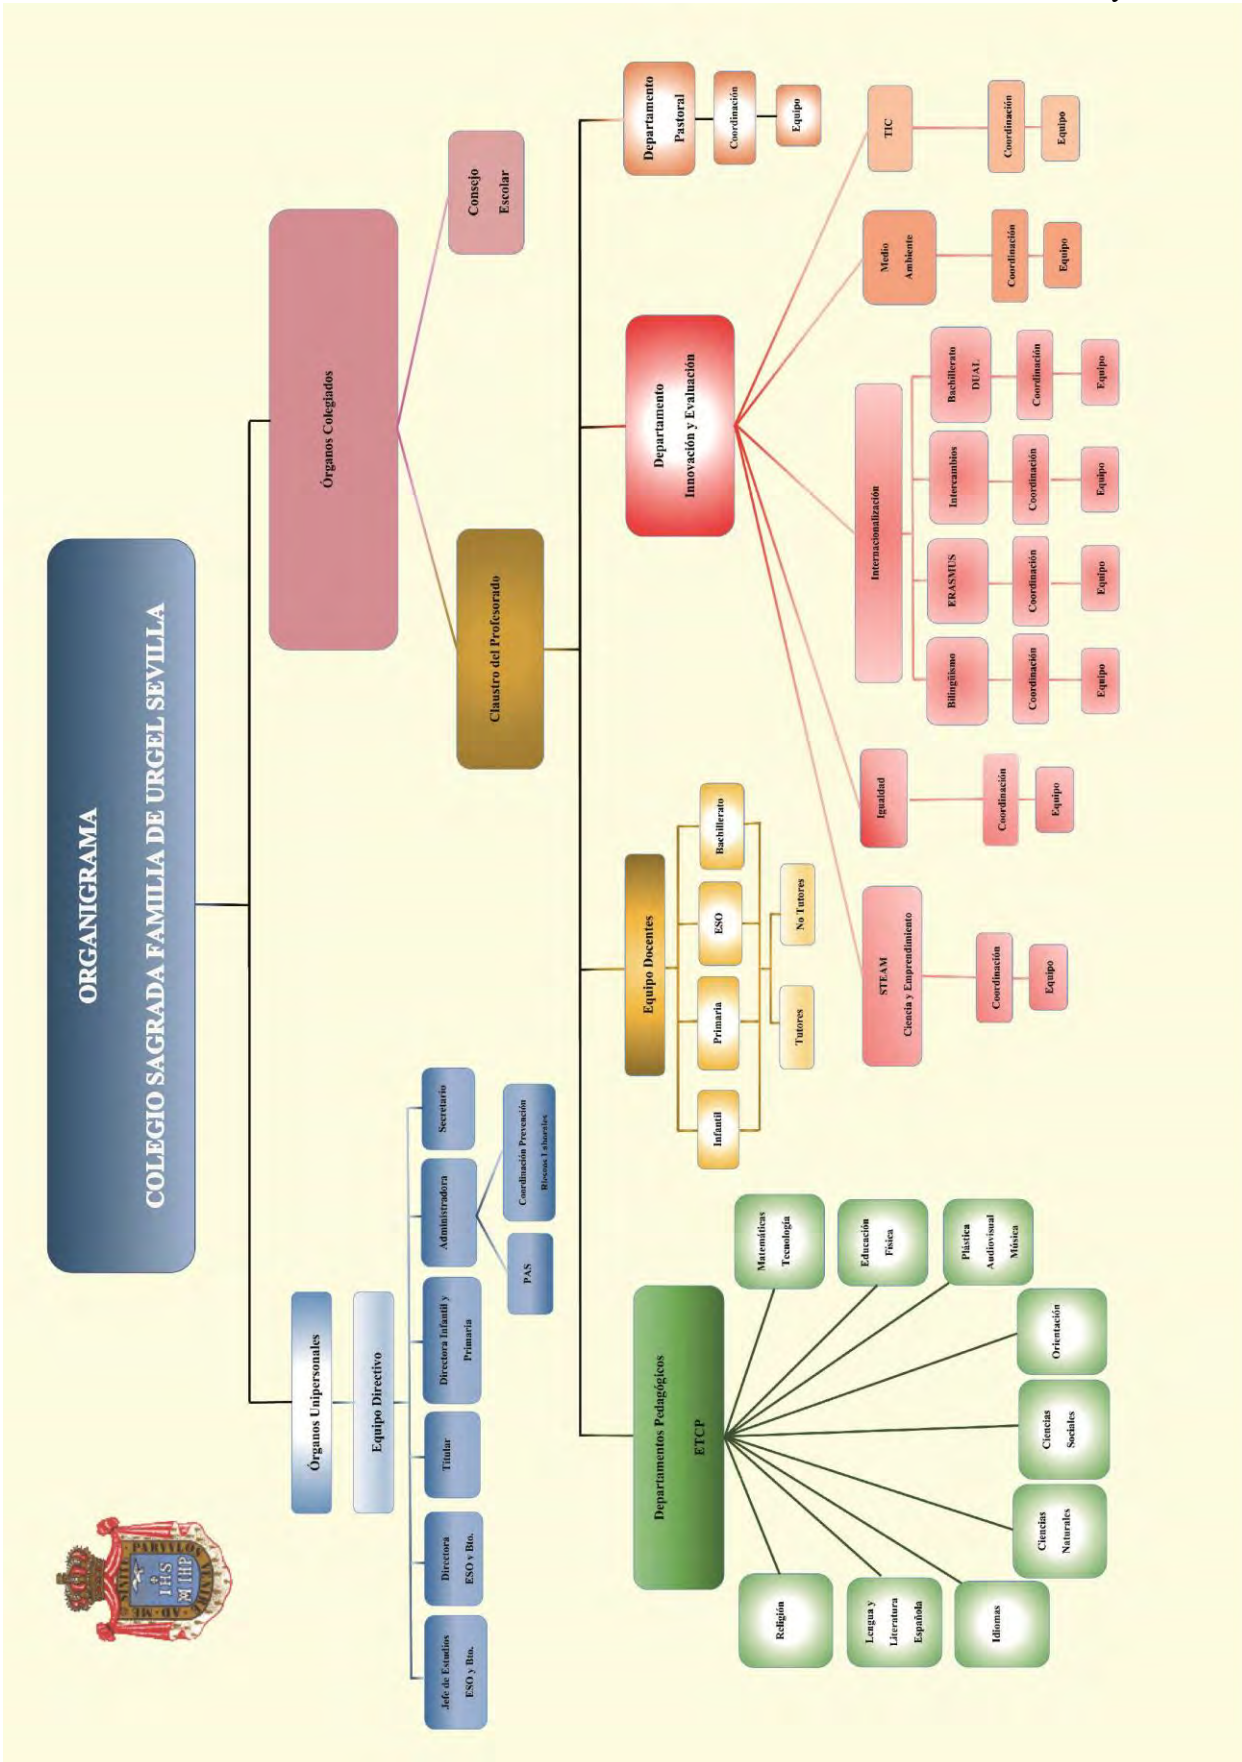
ORGANIGRAMA
COLEGIO SAGRADA FAMILIA DE URGEL SEVILLA

SINITE PARVULOS VENIRE AD ME
IHS
MIHP

Órganos Unipersonales
Equipo Directivo
Jefe de Estudios ESO y Bto.
Directora ESO y Bto.
Titular
Directora Infantil y Primaria
Administradora
Secretario
PAS
Coordinación Prevención Riesgos Laborales

Órganos Colegiados
Consejo Escolar
Claustro del Profesorado

Departamentos Pedagógicos ETCP
Religión
Lengua y Literatura Española
Idiomas
Ciencias Naturales
Ciencias Sociales
Orientación
Plástica Audiovisual Música
Educación Física
Matemáticas Tecnología

Equipo Docentes
Infantil
Primaria
ESO
Bachillerato
Tutores
No Tutores

Departamento Innovación y Evaluación
STEAM Ciencia y Emprendimiento
Coordinación
Equipo
Igualdad
Coordinación
Equipo
Internacionalización
Bilingüismo
Coordinación
Equipo
ERASMUS
Coordinación
Equipo
Intercambios
Coordinación
Equipo
Bachillerato DUAL
Coordinación
Equipo
Medio Ambiente
Coordinación
Equipo
TIC
Coordinación
Equipo

Departamento Pastoral
Coordinación
Equipo